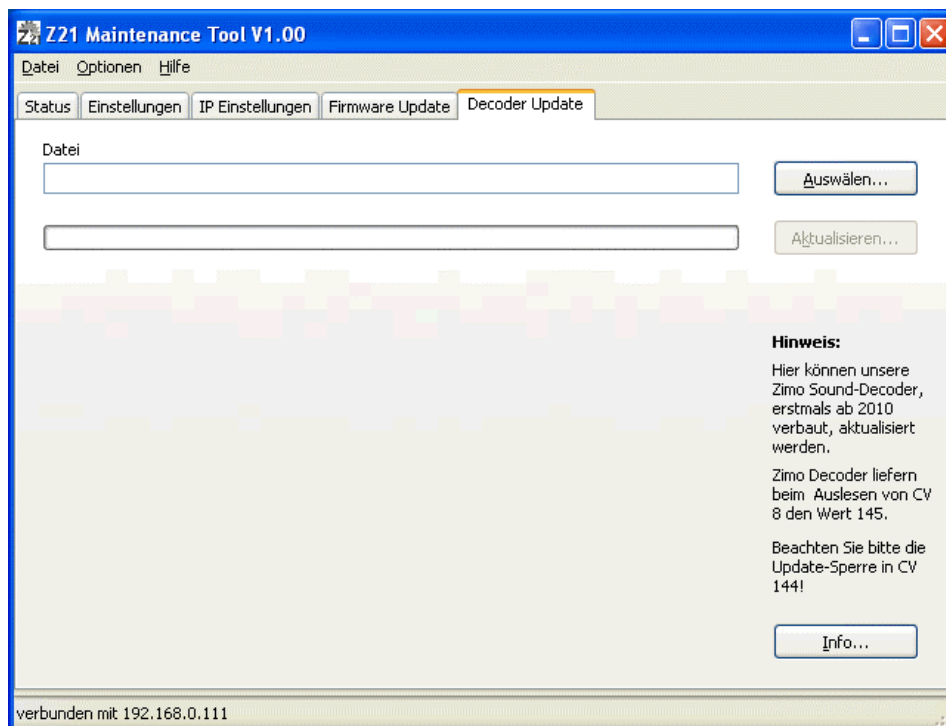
Z21 Maintenance Tool V1.00

Datei Optionen Hilfe

Status | Einstellungen | IP Einstellungen | Firmware Update | Decoder Update

Datei

Auswälen...

Aktualisieren...

Hinweis:

Hier können unsere Zimo Sound-Decoder, erstmals ab 2010 verbaut, aktualisiert werden.

Zimo Decoder liefern beim Auslesen von CV 8 den Wert 145.

Beachten Sie bitte die Update-Sperre in CV 144!

Info...

verbunden mit 192.168.0.111